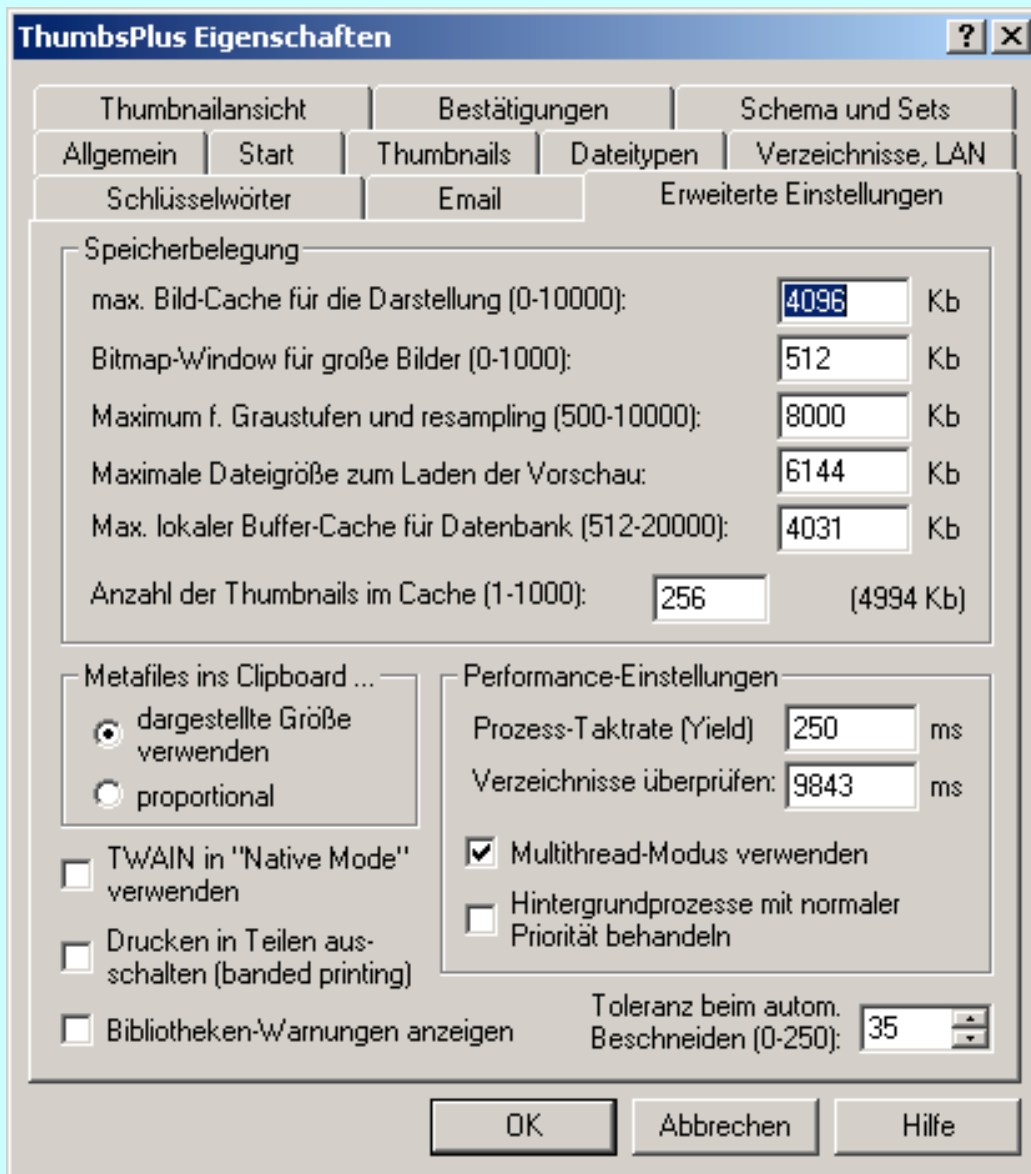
ThumbsPlus Eigenschaften

? X

Thumbnailansicht
Bestätigungen
Schema und Sets
Allgemein
Start
Thumbnails
Dateitypen
Verzeichnisse, LAN
Schlüsselwörter
Email
Erweiterte Einstellungen

Speicherbelegung

max. Bild-Cache für die Darstellung (0-10000): 4096 Kb

Bitmap-Window für große Bilder (0-1000): 512 Kb

Maximum f. Graustufen und resampling (500-10000): 8000 Kb

Maximale Dateigröße zum Laden der Vorschau: 6144 Kb

Max. lokaler Buffer-Cache für Datenbank (512-20000): 4031 Kb

Anzahl der Thumbnails im Cache (1-1000): 256 (4994 Kb)

Metafiles ins Clipboard ...

dargestellte Größe verwenden

proportional

Performance-Einstellungen

Prozess-Taktrate (Yield) 250 ms

Verzeichnisse überprüfen: 9843 ms

Multithread-Modus verwenden

Hintergrundprozesse mit normaler Priorität behandeln

TWAIN in "Native Mode" verwenden

Drucken in Teilen ausschalten (banded printing)

Bibliotheken-Warnungen anzeigen

Toleranz beim autom. Beschneiden (0-250): 35

OK

Abbrechen

Hilfe